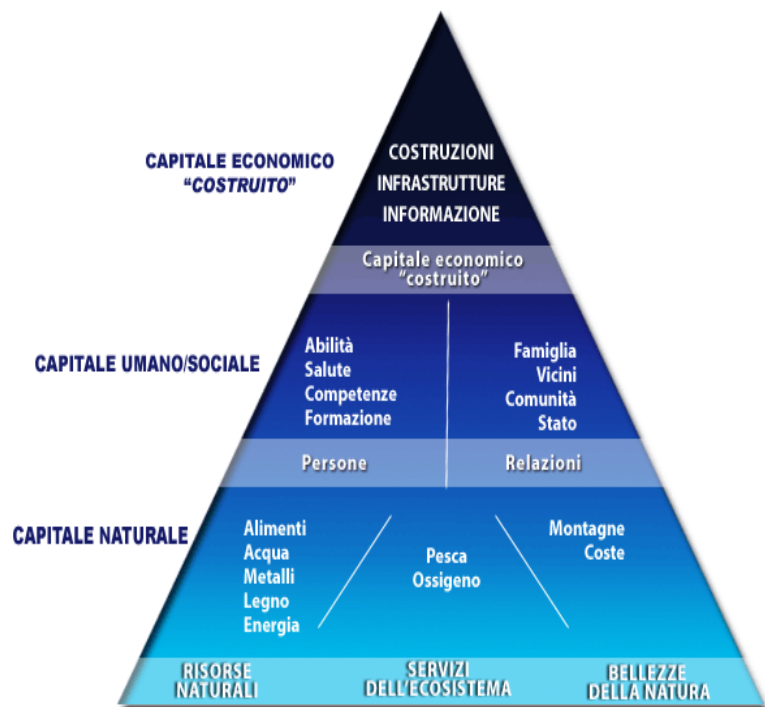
CAPITALE ECONOMICO
"COSTRUITO"

COSTRUZIONI
INFRASTRUTTURE
INFORMAZIONE

Capitale economico
"costruito"

CAPITALE UMANO/SOCIALE

Abilità
Salute
Competenze
Formazione

Famiglia
Vicini
Comunità
Stato

Persone

Relazioni

CAPITALE NATURALE

Alimenti
Acqua
Metalli
Legno
Energia

Pesca
Ossigeno

Montagne
Coste

RISORSE NATURALI

SERVIZI DELL'ECOSISTEMA

BELLEZZE DELLA NATURA